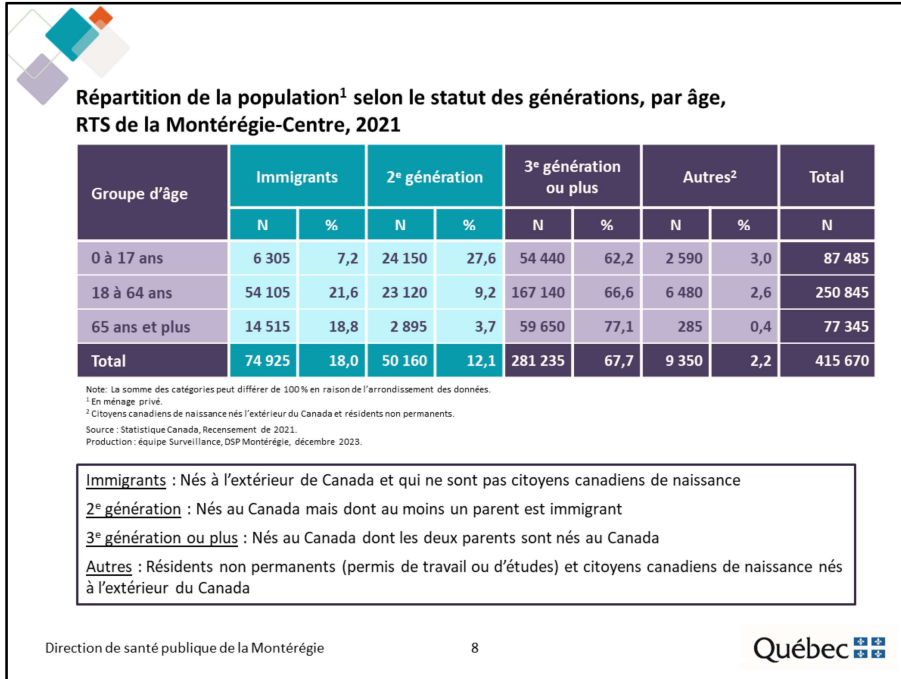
Répartition de la population$^1$ selon le statut des générations, par âge, RTS de la Montérégie-Centre, 2021

| Groupe d'âge | Immigrants N | Immigrants % | 2$^e$ génération N | 2$^e$ génération % | 3$^e$ génération ou plus N | 3$^e$ génération ou plus % | Autres$^2$ N | Autres$^2$ % | Total N |
|---|---|---|---|---|---|---|---|---|---|
| 0 à 17 ans | 6 305 | 7,2 | 24 150 | 27,6 | 54 440 | 62,2 | 2 590 | 3,0 | 87 485 |
| 18 à 64 ans | 54 105 | 21,6 | 23 120 | 9,2 | 167 140 | 66,6 | 6 480 | 2,6 | 250 845 |
| 65 ans et plus | 14 515 | 18,8 | 2 895 | 3,7 | 59 650 | 77,1 | 285 | 0,4 | 77 345 |
| Total | 74 925 | 18,0 | 50 160 | 12,1 | 281 235 | 67,7 | 9 350 | 2,2 | 415 670 |

Note: La somme des catégories peut différer de 100 % en raison de l'arrondissement des données.
$^1$ En ménage privé.
$^2$ Citoyens canadiens de naissance nés l'extérieur du Canada et résidents non permanents.
Source : Statistique Canada, Recensement de 2021.
Production : équipe Surveillance, DSP Montérégie, décembre 2023.

Immigrants : Nés à l'extérieur de Canada et qui ne sont pas citoyens canadiens de naissance

2$^e$ génération : Nés au Canada mais dont au moins un parent est immigrant

3$^e$ génération ou plus : Nés au Canada dont les deux parents sont nés au Canada

Autres : Résidents non permanents (permis de travail ou d'études) et citoyens canadiens de naissance nés à l'extérieur du Canada

Direction de santé publique de la Montérégie

8

Québec